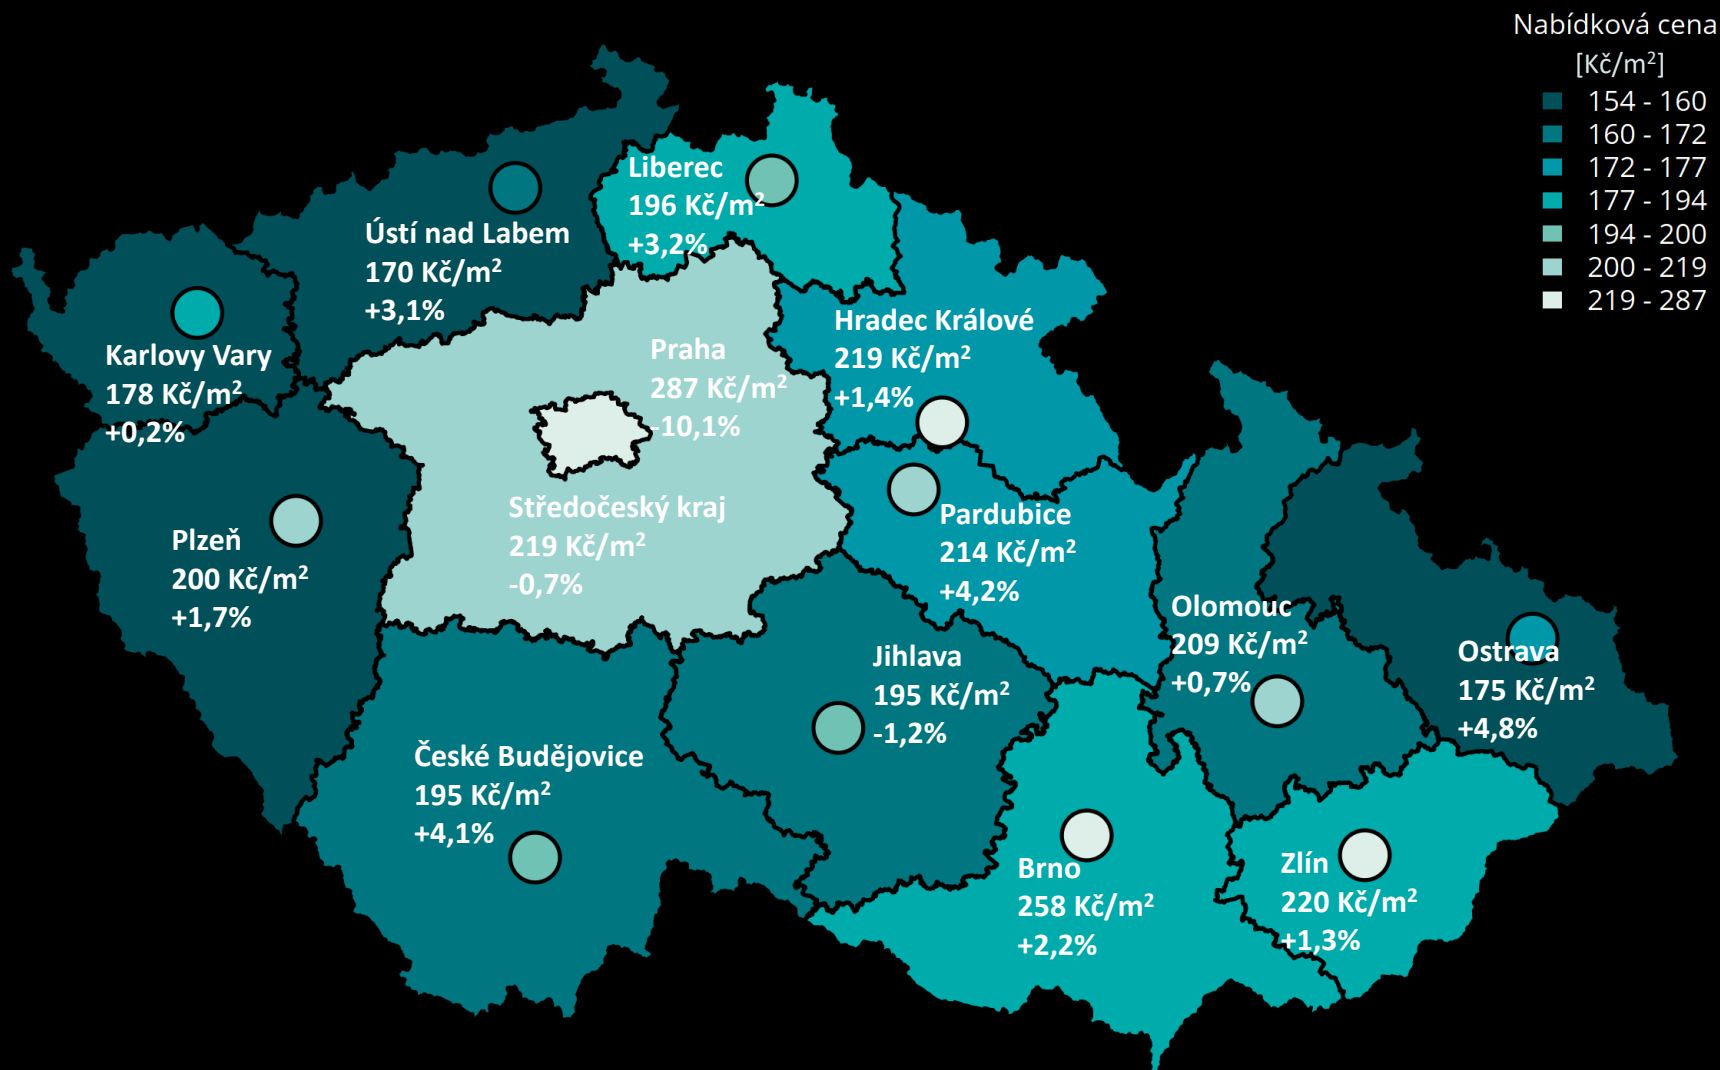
Nabídková cena
[Kč/m$^2$]
154 - 160
160 - 172
172 - 177
177 - 194
194 - 200
200 - 219
219 - 287

Liberec
196 Kč/m$^2$
+3,2%

Ústí nad Labem
170 Kč/m$^2$
+3,1%

Karlovy Vary
178 Kč/m$^2$
+0,2%

Praha
287 Kč/m$^2$
-10,1%

Hradec Králové
219 Kč/m$^2$
+1,4%

Plzeň
200 Kč/m$^2$
+1,7%

Středočeský kraj
219 Kč/m$^2$
-0,7%

Pardubice
214 Kč/m$^2$
+4,2%

Olomouc
209 Kč/m$^2$
+0,7%

Ostrava
175 Kč/m$^2$
+4,8%

Jihlava
195 Kč/m$^2$
-1,2%

České Budějovice
195 Kč/m$^2$
+4,1%

Brno
258 Kč/m$^2$
+2,2%

Zlín
220 Kč/m$^2$
+1,3%